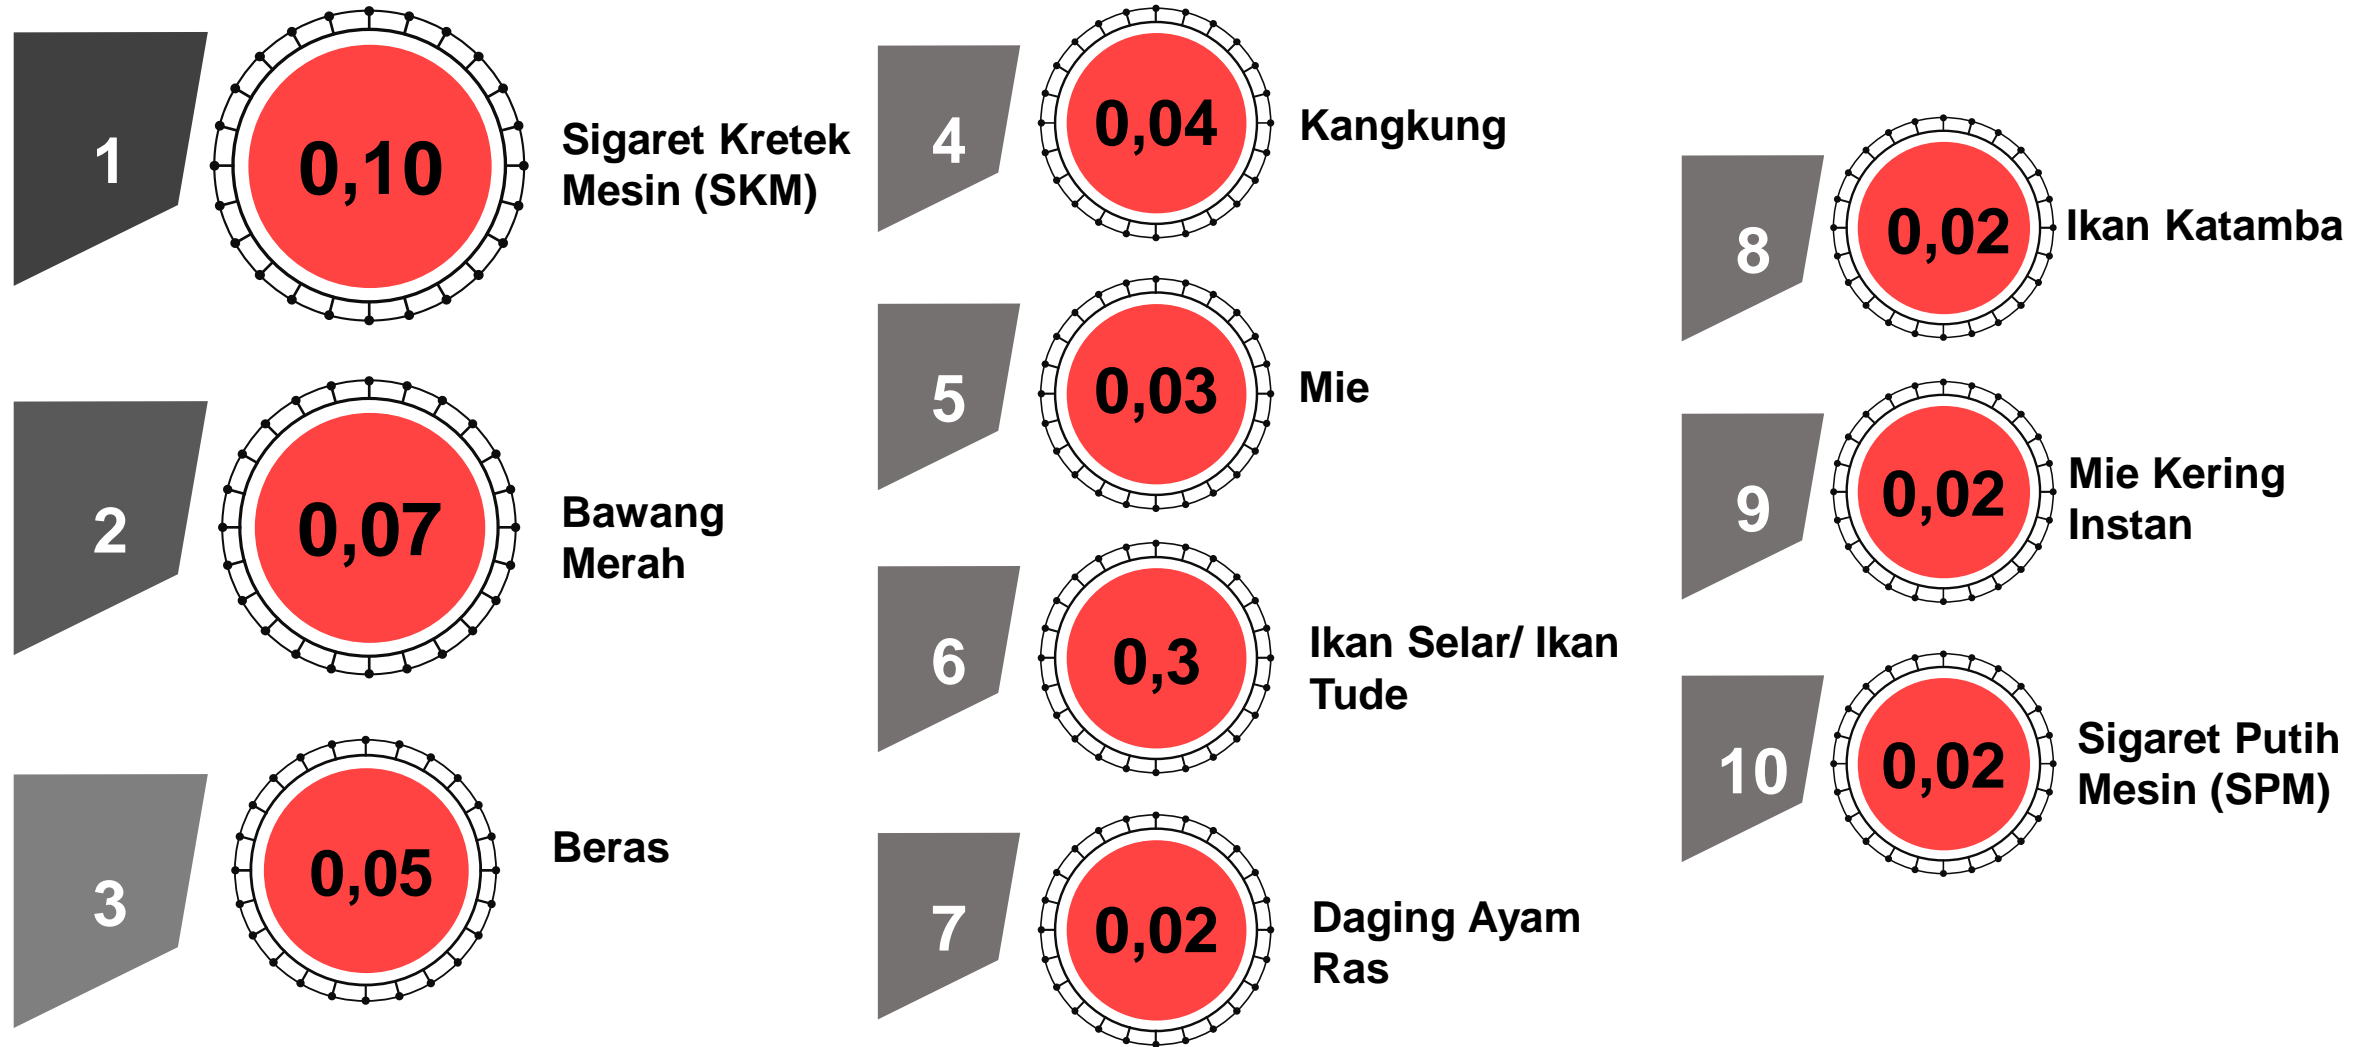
1
0,10
Sigaret Kretek Mesin (SKM)

2
0,07
Bawang Merah

3
0,05
Beras

4
0,04
Kangkung

5
0,03
Mie

6
0,3
Ikan Selar/ Ikan Tude

7
0,02
Daging Ayam Ras

8
0,02
Ikan Katamba

9
0,02
Mie Kering Instan

10
0,02
Sigaret Putih Mesin (SPM)